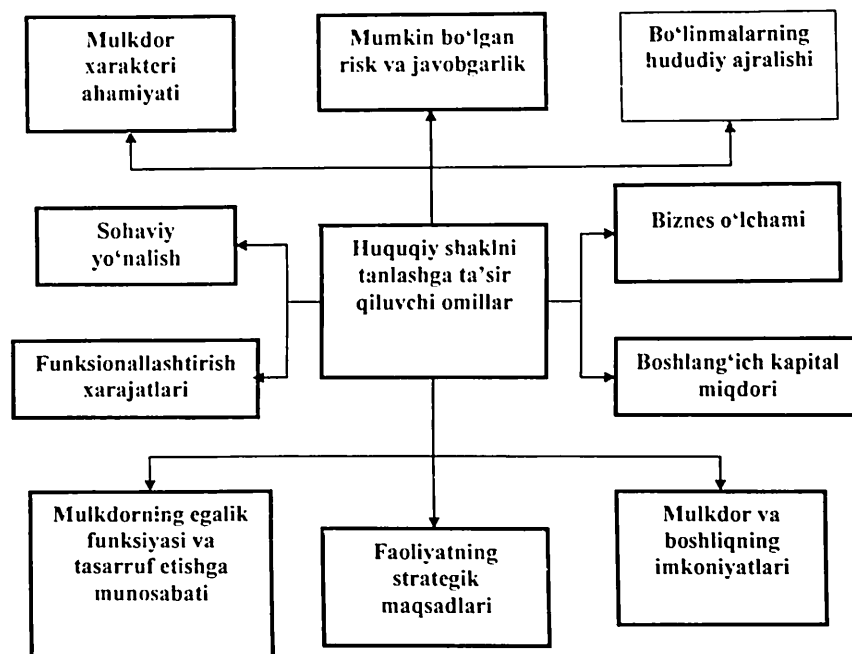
Mulkdor xarakteri ahamiyati

Mumkin bo'lgan risk va javobgarlik

Bo'linmalarning hududiy ajralishi

Sohaviy yo'nalish

Huquqiy shaklni tanlashga ta'sir qiluvchi omillar

Biznes o'lchami

Funksionallashtirish xarajatlari

Boshlang'ich kapital miqdori

Mulkdorning egalik funksiyasi va tasarruf etishga munosabati

Faoliyatning strategik maqsadlari

Mulkdor va boshliqning imkoniyatlari